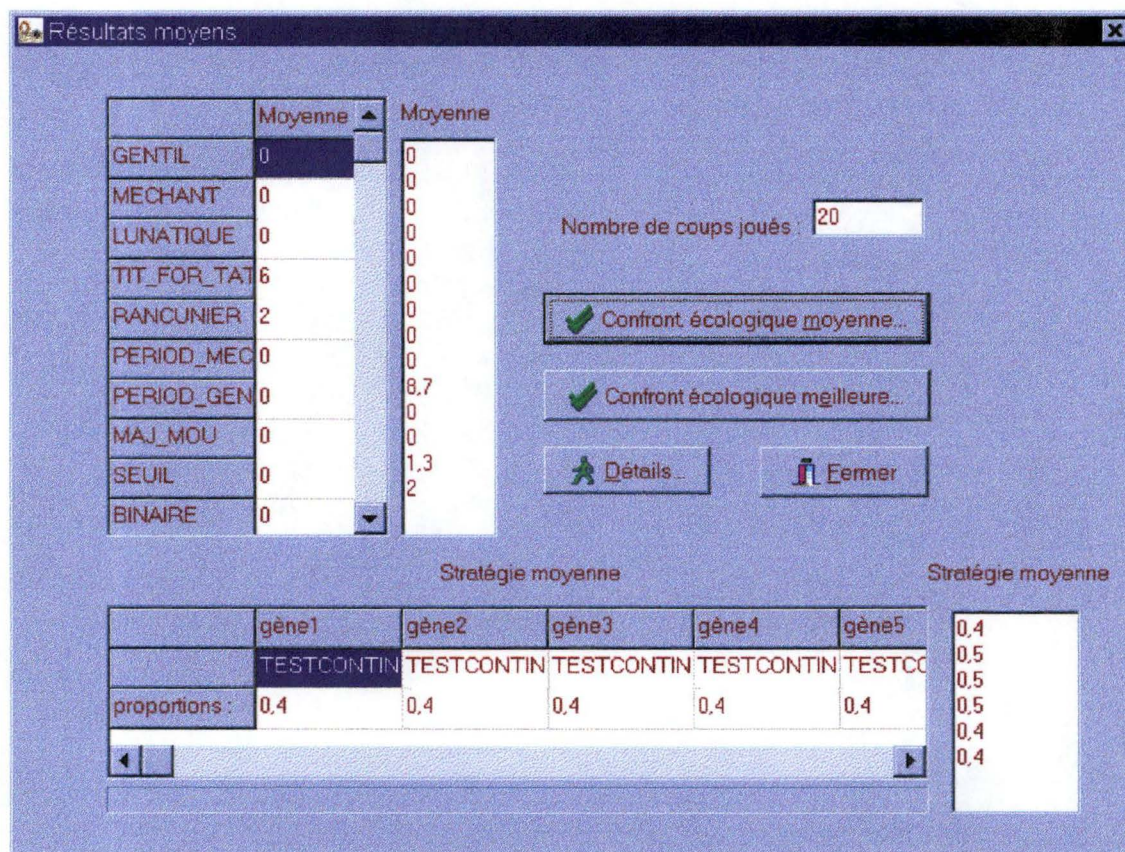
Résultats moyens

| | Moyenne |
|---|---|
| GENTIL | 0 |
| MECHANT | 0 |
| LUNATIQUE | 0 |
| TIT_FOR_TAT | 6 |
| RANCUNIER | 2 |
| PERIOD_MEC | 0 |
| PERIOD_GEN | 0 |
| MAJ_MOU | 0 |
| SEUIL | 0 |
| BINAIRE | 0 |

Moyenne
0
0
0
0
0
0
0
0
0
0
8,7
0
0
1,3
2

Nombre de coups joués : 20

Confront. écologique moyenne...

Confront écologique meilleure...

Détails...

Fermer

Stratégie moyenne

| | gène1 | gène2 | gène3 | gène4 | gène5 |
|---|---|---|---|---|---|
| | TESTCONTIN | TESTCONTIN | TESTCONTIN | TESTCONTIN | TESTCO |
| proportions : | 0,4 | 0,4 | 0,4 | 0,4 | 0,4 |

Stratégie moyenne
0,4
0,5
0,5
0,5
0,4
0,4